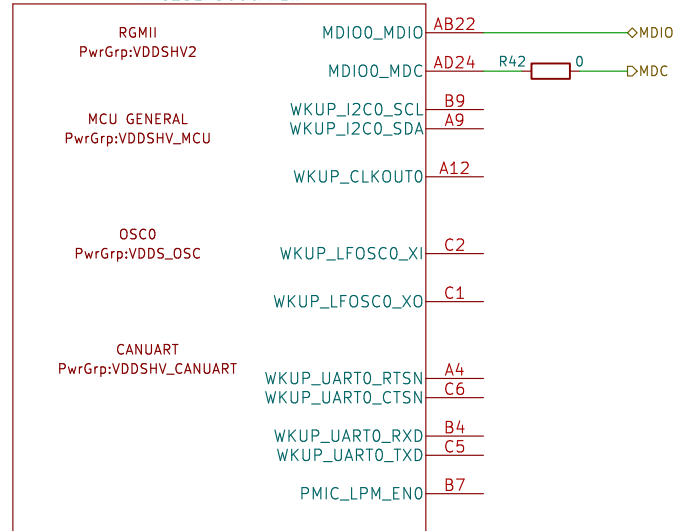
RGMII
PwrGrp:VDDSHV2

MDIO0_MDIO AB22 MDIO
MDIO0_MDC AD24 R42 0 MDC

MCU GENERAL
PwrGrp:VDDSHV_MCU

WKUP_I2C0_SCL B9
WKUP_I2C0_SDA A9

WKUP_CLKOUT0 A12

OSC0
PwrGrp:VDDS_OSC

WKUP_LFOSC0_XI C2

WKUP_LFOSC0_XO C1

CANUART
PwrGrp:VDDSHV_CANUART

WKUP_UART0_RTSN A4
WKUP_UART0_CTSN C6

WKUP_UART0_RXD B4
WKUP_UART0_TXD C5

PMIC_LPM_EN0 B7